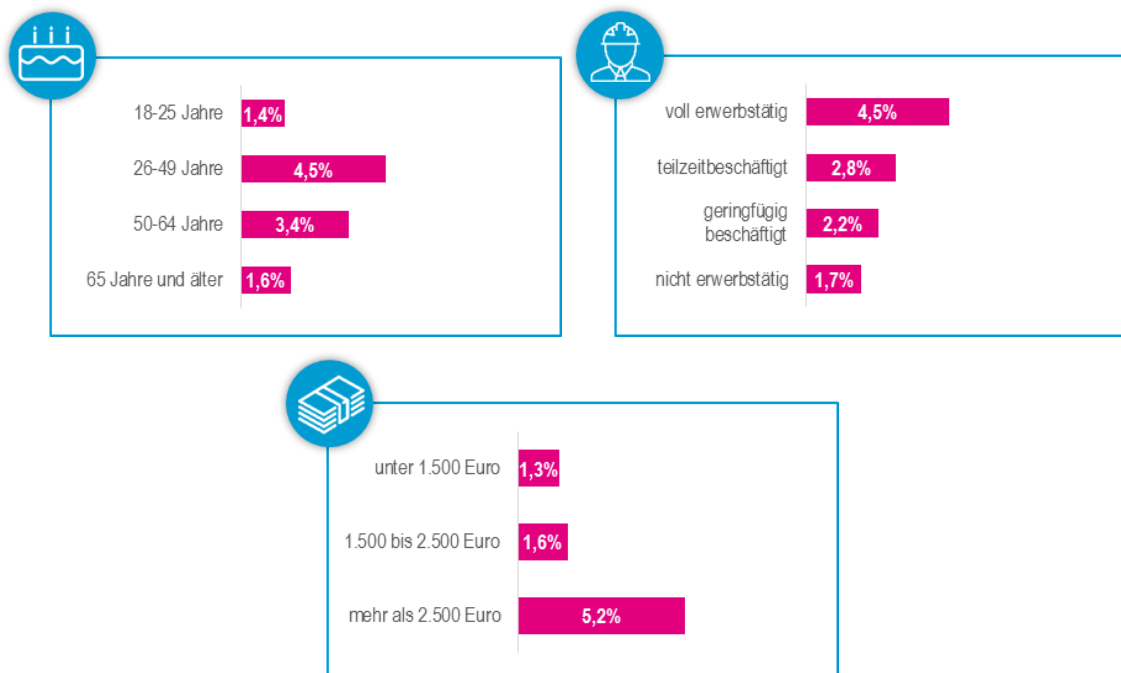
18-25 Jahre 1,4%
26-49 Jahre 4,5%
50-64 Jahre 3,4%
65 Jahre und älter 1,6%

voll erwerbstätig 4,5%
teilzeitbeschäftigt 2,8%
geringfügig beschäftigt 2,2%
nicht erwerbstätig 1,7%

unter 1.500 Euro 1,3%
1.500 bis 2.500 Euro 1,6%
mehr als 2.500 Euro 5,2%